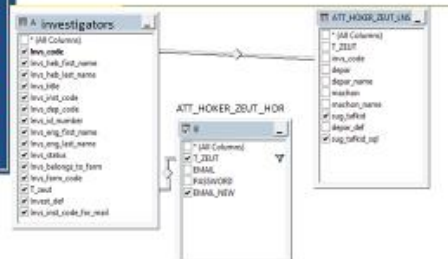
A investigators
* (All Columns)
invs_code
invs_heb_first_name
invs_heb_last_name
invs_title
invs_inst_code
invs_dep_code
invs_id_number
invs_eng_first_name
invs_eng_last_name
invs_status
invs_belongs_to_form
invs_form_code
T_zeut
invest_def
invs_inst_code_for_mail

ATT_HOKER_ZEUT_HOR
B
* (All Columns)
T_ZEUT
EMAIL
PASSWORD
EMAIL_NEW

ATT_HOKER_ZEUT_LNS
* (All Columns)
T_ZEUT
invs_code
depar
depar_name
machon
machon_name
sug_tafkid
depar_def
sug_tafkid_sql